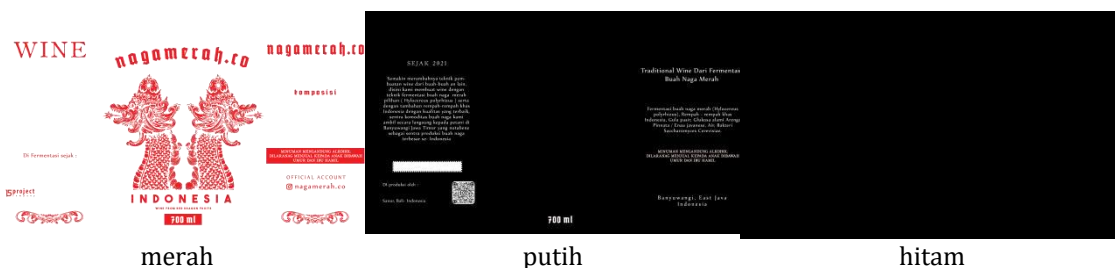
WINE

Di Fermentasi sejak :

nagamerah.co

INDONESIA

700 ml

nagamerah.co

komposisi

MINUMAN BERGANDUNG ALKOHOL DILARANG MINUM UNTUK ANAK DIBAWAH UMUR DAN IBU HAMIL

OFFICIAL ACCOUNT
@nagamerah.co

SEJAK 2021

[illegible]

Di produksi oleh :

Sanur, Bali. Indonesia

700 ml

Traditional Wine Dari Fermentasi Buah Naga Merah

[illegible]

MINUMAN BERGANDUNG ALKOHOL DILARANG MINUM UNTUK ANAK DIBAWAH UMUR DAN IBU HAMIL

Banyuwangi, East Java Indonesia

merah

putih

hitam